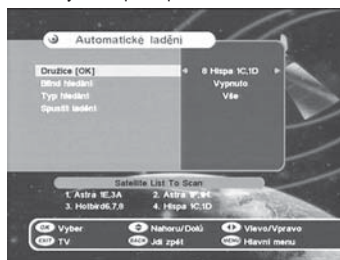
Automatické ladění

Družice [OK]
8 Hispa 1C,1D
Blind hledání
Vypnuto
Typ hledání
Vše
Spustit ladění

Satellite List To Scan
1. Astra 1E,3A
2. Astra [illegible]
3. Hotbird6,7,8
4. Hispa 1C,1D

OK Vyber
Nahoru/Dolů
Vlevo/Vpravo
EXIT TV
BACK Jdi zpět
MENU Hlavní menu